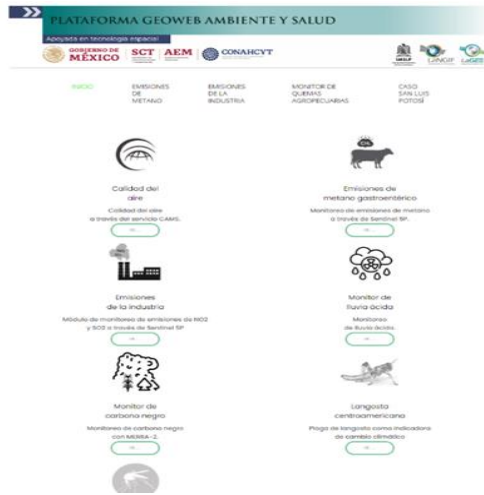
PLATAFORMA GEOWEB AMBIENTE Y SALUD

Apoyada en tecnología espacial

GOBIERNO DE MÉXICO | SCT | AEM | CONAHCYT

UASLP LANGIF LaGES

INICIO | EMISIONES DE METANO | EMISIONES DE LA INDUSTRIA | MONITOR DE QUEMAS AGROPECUARIAS | CASO SAN LUIS POTOSÍ

Calidad del aire
Calidad del aire a través del servicio CAMS.
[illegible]

$CH_4$
Emisiones de metano gastroentérico
Monitoreo de emisiones de metano a través de Sentinel 5P.
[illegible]

Emisiones de la industria
Módulo de monitoreo de emisiones de NO2 y SO2 a través de Sentinel 5P
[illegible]

Monitor de lluvia ácida
Monitoreo de lluvia ácida.
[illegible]

Monitor de carbono negro
Monitoreo de carbono negro con MERRA-2.
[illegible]

Langosta centroamericana
Plaga de langosta como indicadora de cambio climático
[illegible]